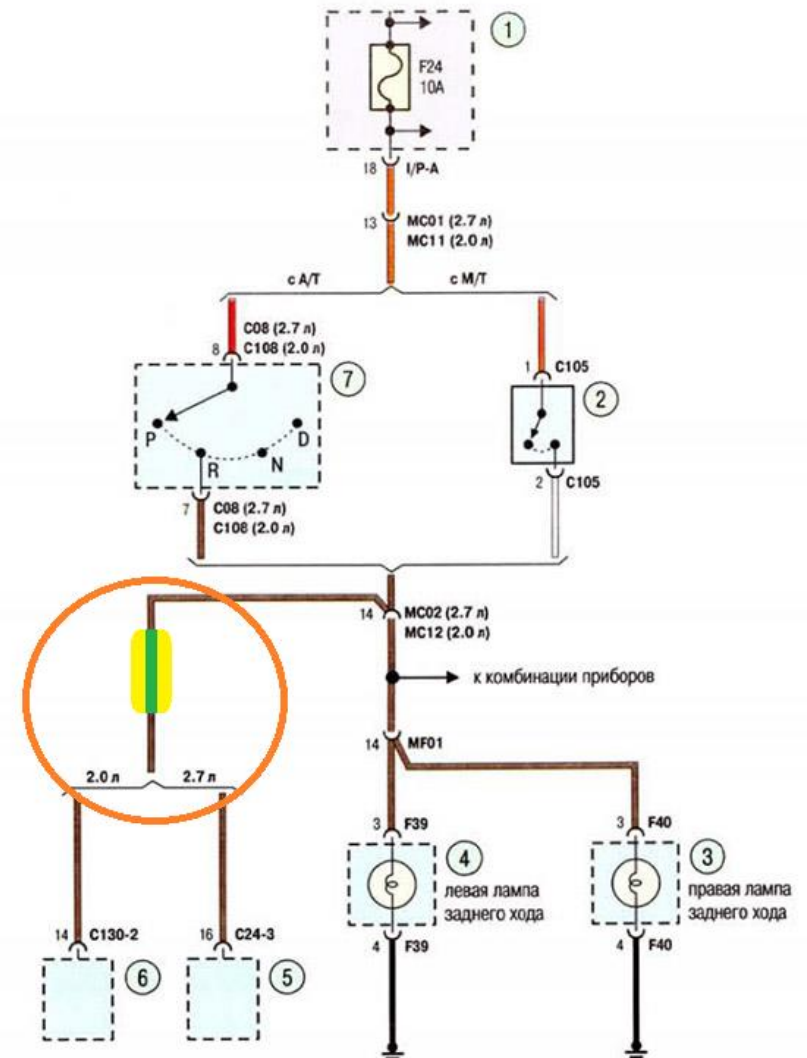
1

F24
10A

18 I/P-A

13 MC01 (2.7 л)
MC11 (2.0 л)

с A/T

с M/T

8 C08 (2.7 л)
C108 (2.0 л)

7

P
R
N
D

7 C08 (2.7 л)
C108 (2.0 л)

1 C105

2

2 C105

14 MC02 (2.7 л)
MC12 (2.0 л)

к комбинации приборов

14 MF01

2.0 л

2.7 л

3 F39

4

левая лампа заднего хода

4 F39

3 F40

3

правая лампа заднего хода

4 F40

14 C130-2

16 C24-3

6

5